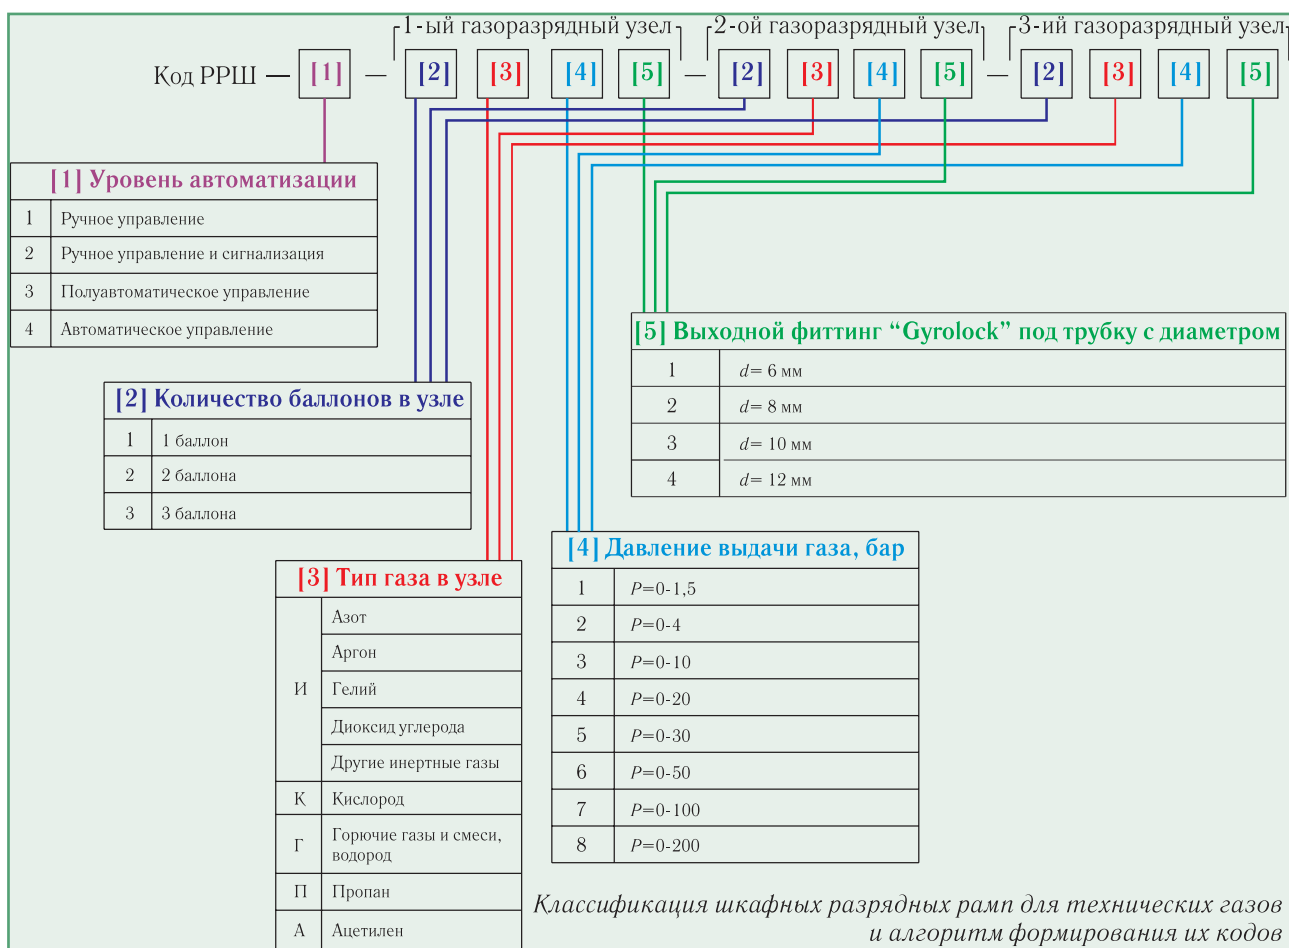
1-ый газоразрядный узел 2-ой газоразрядный узел 3-ий газоразрядный узел

Код РРШ — [1] — [2] [3] [4] [5] — [2] [3] [4] [5] — [2] [3] [4] [5]

[1] Уровень автоматизации

| | |
|---|---|
| 1 | Ручное управление |
| 2 | Ручное управление и сигнализация |
| 3 | Полуавтоматическое управление |
| 4 | Автоматическое управление |

[2] Количество баллонов в узле

| | |
|---|---|
| 1 | 1 баллон |
| 2 | 2 баллона |
| 3 | 3 баллона |

[5] Выходной фиттинг “Gyrolock” под трубку с диаметром

| | |
|---|---|
| 1 | $d$= 6 мм |
| 2 | $d$= 8 мм |
| 3 | $d$= 10 мм |
| 4 | $d$= 12 мм |

[4] Давление выдачи газа, бар

| | |
|---|---|
| 1 | $P$=0-1,5 |
| 2 | $P$=0-4 |
| 3 | $P$=0-10 |
| 4 | $P$=0-20 |
| 5 | $P$=0-30 |
| 6 | $P$=0-50 |
| 7 | $P$=0-100 |
| 8 | $P$=0-200 |

[3] Тип газа в узле

| | |
|---|---|
| И | Азот |
| | Аргон |
| | Гелий |
| | Диоксид углерода |
| | Другие инертные газы |
| К | Кислород |
| Г | Горючие газы и смеси, водород |
| П | Пропан |
| А | Ацетилен |

Классификация шкафных разрядных рамп для технических газов и алгоритм формирования их кодов